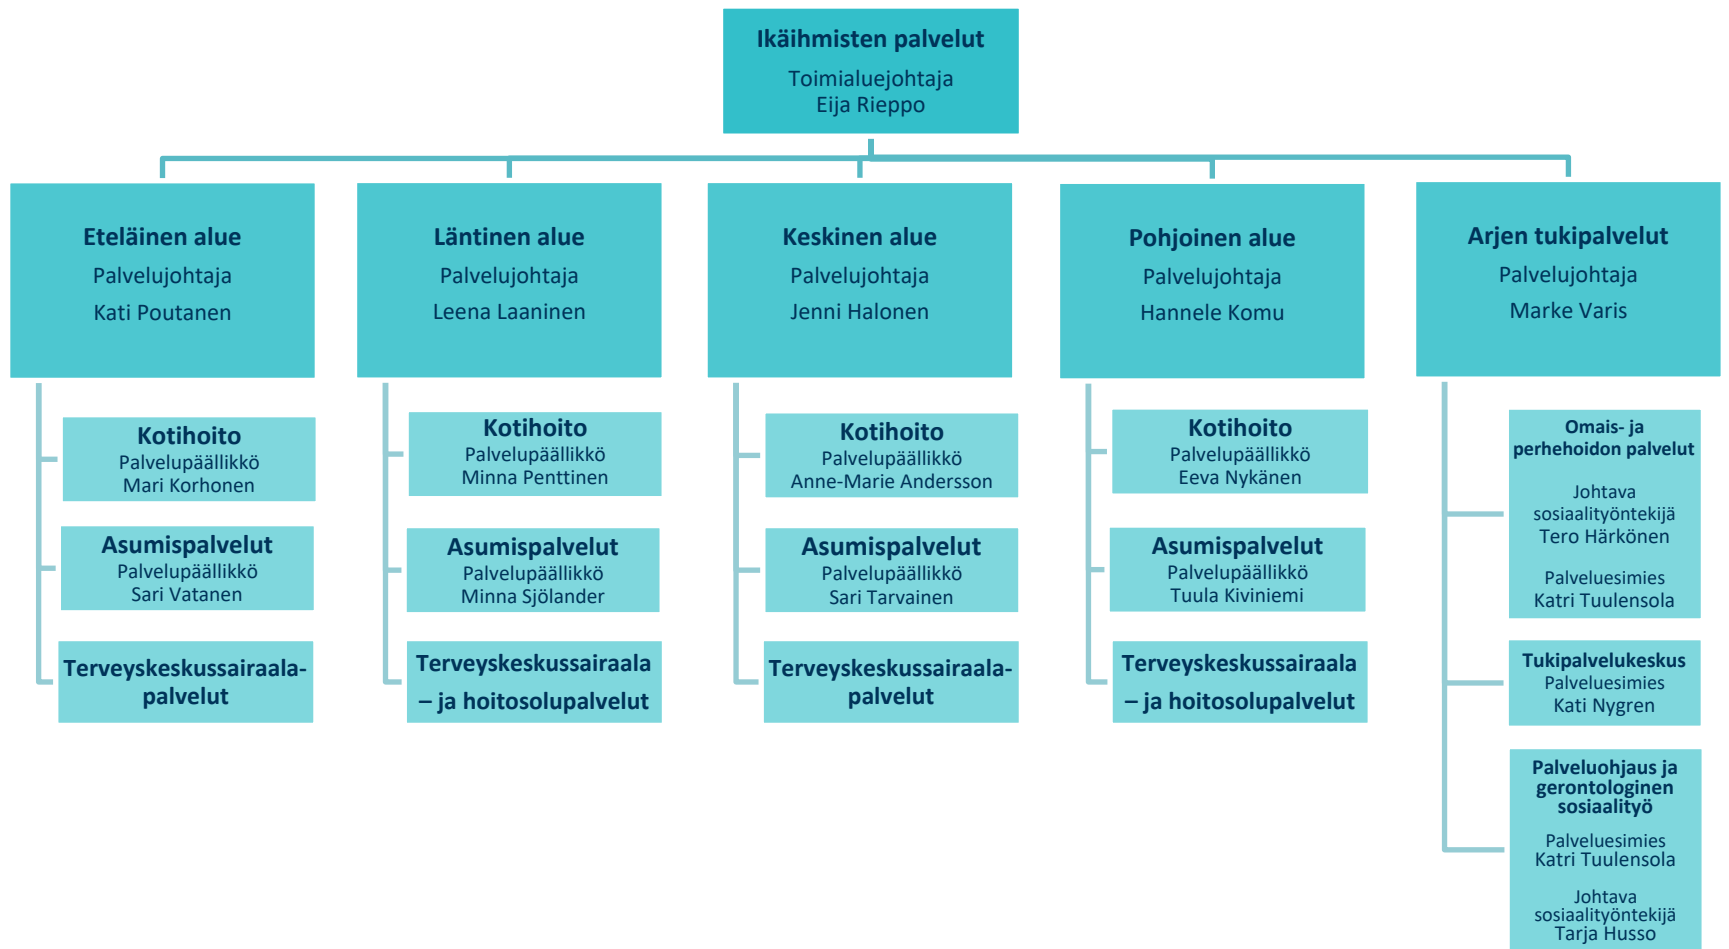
Ikäihmisten palvelut
Toimialuejohtaja
Eija Rieppo

Eteläinen alue
Palvelujohtaja
Kati Poutanen

Kotihoito
Palvelupäällikkö
Mari Korhonen

Asumispalvelut
Palvelupäällikkö
Sari Vatanen

Terveyskeskussairaalapalvelut

Läntinen alue
Palvelujohtaja
Leena Laaninen

Kotihoito
Palvelupäällikkö
Minna Penttinen

Asumispalvelut
Palvelupäällikkö
Minna Sjölander

Terveyskeskussairaala – ja hoitosolupalvelut

Keskinen alue
Palvelujohtaja
Jenni Halonen

Kotihoito
Palvelupäällikkö
Anne-Marie Andersson

Asumispalvelut
Palvelupäällikkö
Sari Tarvainen

Terveyskeskussairaalapalvelut

Pohjoinen alue
Palvelujohtaja
Hannele Komu

Kotihoito
Palvelupäällikkö
Eeva Nykänen

Asumispalvelut
Palvelupäällikkö
Tuula Kiviniemi

Terveyskeskussairaala – ja hoitosolupalvelut

Arjen tukipalvelut
Palvelujohtaja
Marke Varis

Omais- ja perhehoidon palvelut

Johtava sosiaalityöntekijä
Tero Härkönen

Palveluesimies
Katri Tuulensola

Tukipalvelukeskus
Palveluesimies
Kati Nygren

Palveluohjaus ja gerontologinen sosiaalityö

Palveluesimies
Katri Tuulensola

Johtava sosiaalityöntekijä
Tarja Husso